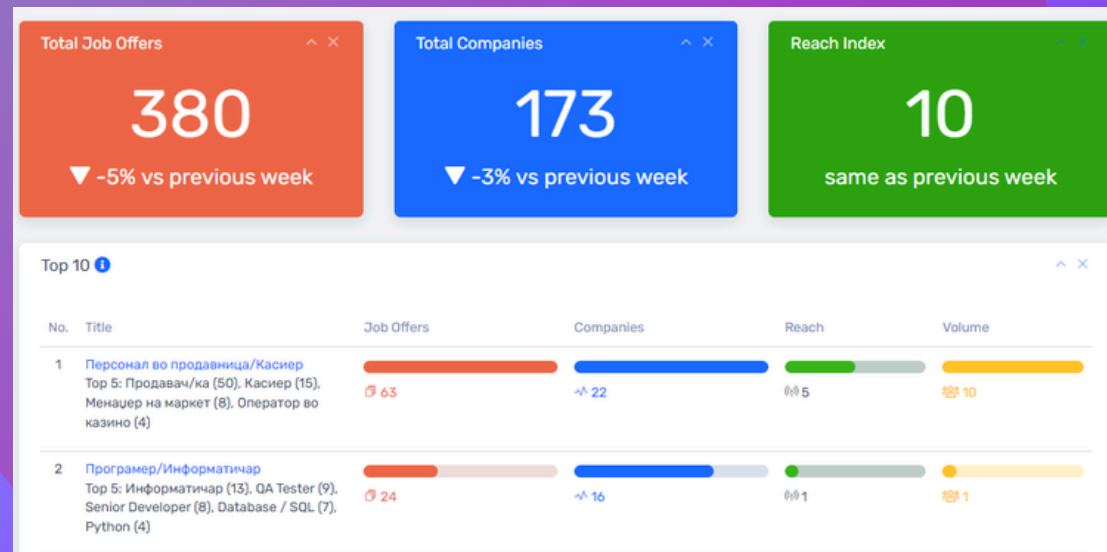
Total Job Offers

380

▼ -5% vs previous week

Total Companies

173

▼ -3% vs previous week

Reach Index

10

same as previous week

Top 10

| No. | Title | Job Offers | Companies | Reach | Volume |
|---|---|---|---|---|---|
| 1 | Персонал во продавница/Касиер Top 5: Продавач/ка (50), Касиер (15), Менаџер на маркет (8), Оператор во казино (4) | 63 | 22 | 5 | 10 |
| 2 | Програмер/Информатичар Top 5: Информатичар (13), QA Tester (9), Senior Developer (8), Database / SQL (7), Python (4) | 24 | 16 | 1 | 1 |